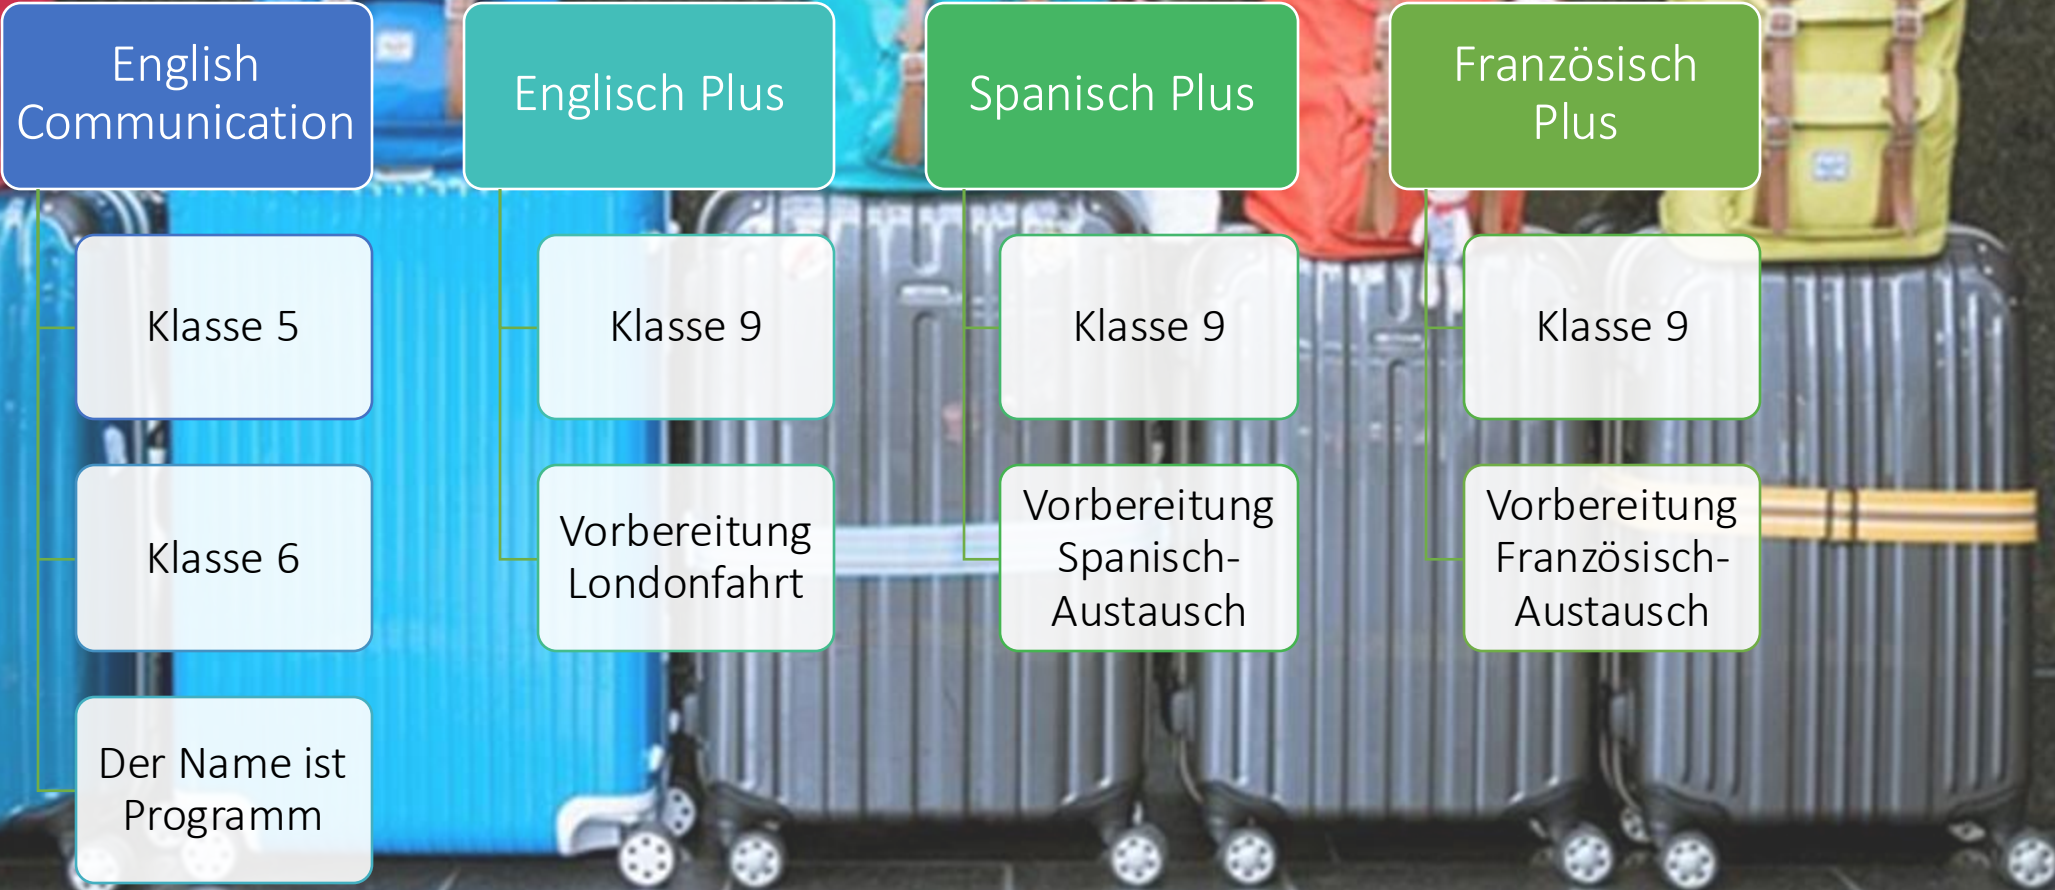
English Communication

Klasse 5

Klasse 6

Der Name ist Programm

Englisch Plus

Klasse 9

Vorbereitung Londonfahrt

Spanisch Plus

Klasse 9

Vorbereitung Spanisch-Austausch

Französisch Plus

Klasse 9

Vorbereitung Französisch-Austausch